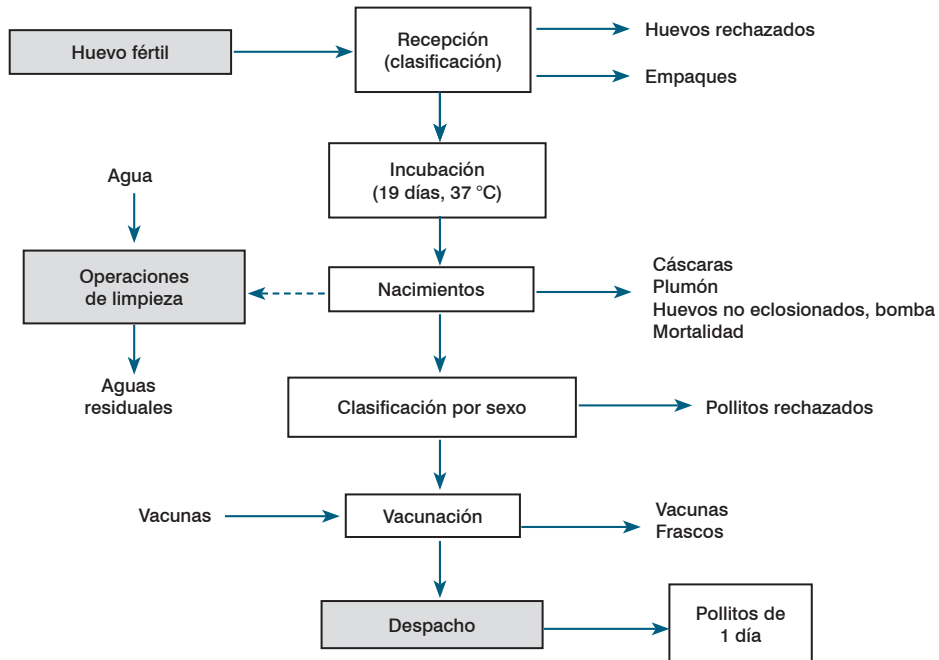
Huevo fértil

Recepción (clasificación)

Huevos rechazados

Empaques

Incubación (19 días, 37 °C)

Agua

Operaciones de limpieza

Nacimientos

Cáscaras
Plumón
Huevos no eclosionados, bomba
Mortalidad

Aguas residuales

Clasificación por sexo

Pollitos rechazados

Vacunas

Vacunación

Vacunas
Frascos

Despacho

Pollitos de 1 día